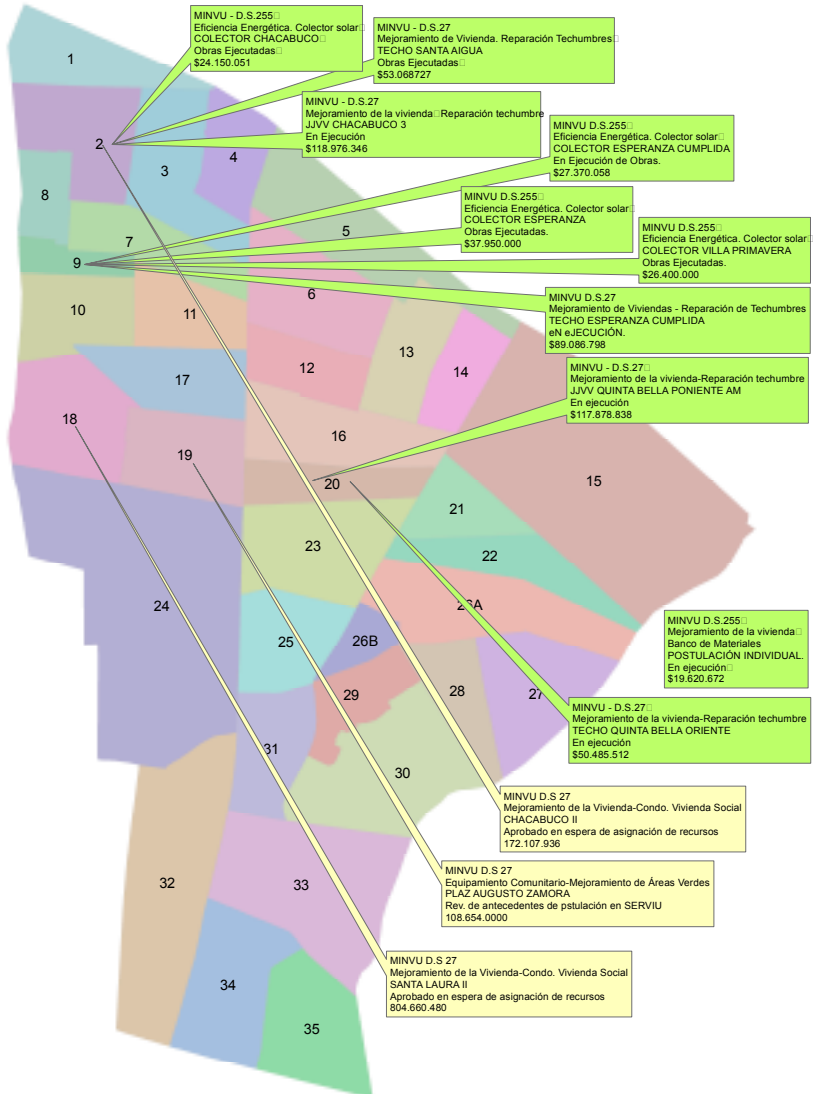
MINVU - D.S.255
Eficiencia Energética. Colector solar
COLECTOR CHACABUCO
Obras Ejecutadas
$24.150.051

MINVU - D.S.27
Mejoramiento de Vivienda. Reparación Techumbres
TECHO SANTA AIGUA
Obras Ejecutadas
$53.068727

MINVU - D.S.27
Mejoramiento de la vivienda Reparación techumbre
JJVV CHACABUCO 3
En Ejecución
$118.976.346

MINVU D.S.255
Eficiencia Energética. Colector solar
COLECTOR ESPERANZA CUMPLIDA
En Ejecución de Obras.
$27.370.058

MINVU D.S.255
Eficiencia Energética. Colector solar
COLECTOR ESPERANZA
Obras Ejecutadas.
$37.950.000

MINVU D.S.255
Eficiencia Energética. Colector solar
COLECTOR VILLA PRIMAVERA
Obras Ejecutadas.
$26.400.000

MINVU D.S.27
Mejoramiento de Viviendas - Reparación de Techumbres
TECHO ESPERANZA CUMPLIDA
eN eJECUCIÓN.
$89.086.798

MINVU - D.S.27
Mejoramiento de la vivienda-Reparación techumbre
JJVV QUINTA BELLA PONIENTE AM
En ejecución
$117.878.838

1
2
3
4
8
7
9
5
6
10
11
12
13
14
17
18
16
15
19
20
21
22
23
24
26A
25
26B
29
28
27
31
30
32
33
34
35

MINVU D.S.255
Mejoramiento de la vivienda
Banco de Materiales
POSTULACIÓN INDIVIDUAL.
En ejecución
$19.620.672

MINVU - D.S.27
Mejoramiento de la vivienda-Reparación techumbre
TECHO QUINTA BELLA ORIENTE
En ejecución
$50.485.512

MINVU D.S 27
Mejoramiento de la Vivienda-Condo. Vivienda Social
CHACABUCO II
Aprobado en espera de asignación de recursos
172.107.936

MINVU D.S 27
Equipamiento Comunitario-Mejoramiento de Áreas Verdes
PLAZ AUGUSTO ZAMORA
Rev. de antecedentes de pstulación en SERVIU
108.654.0000

MINVU D.S 27
Mejoramiento de la Vivienda-Condo. Vivienda Social
SANTA LAURA II
Aprobado en espera de asignación de recursos
804.660.480